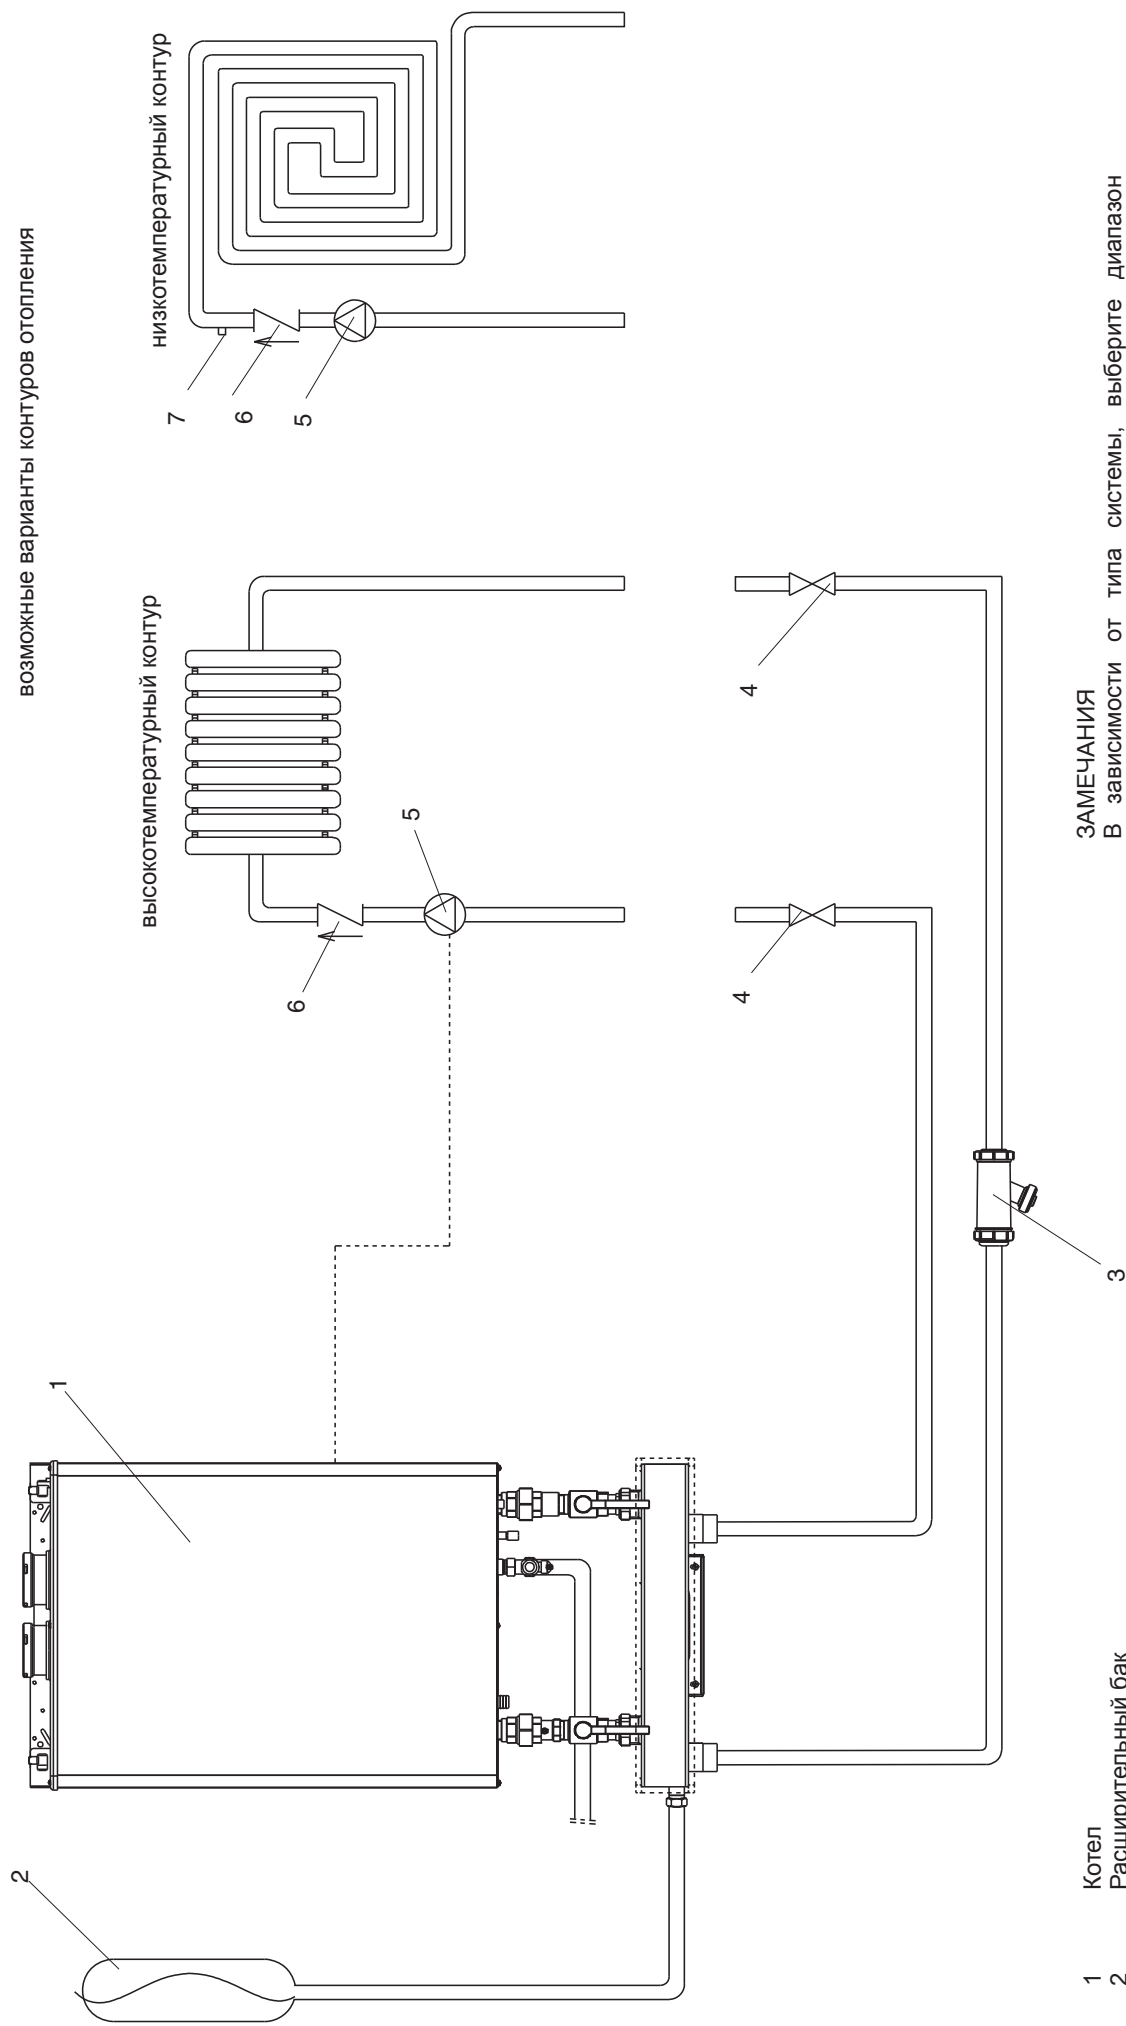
возможные варианты контуров отопления

высокотемпературный контур

низкотемпературный контур

1

2

3

4

4

5

5

6

6

7

1 Котел
2 Расширительный бак

ЗАМЕЧАНИЯ
В зависимости от типа системы, выберите диапазон